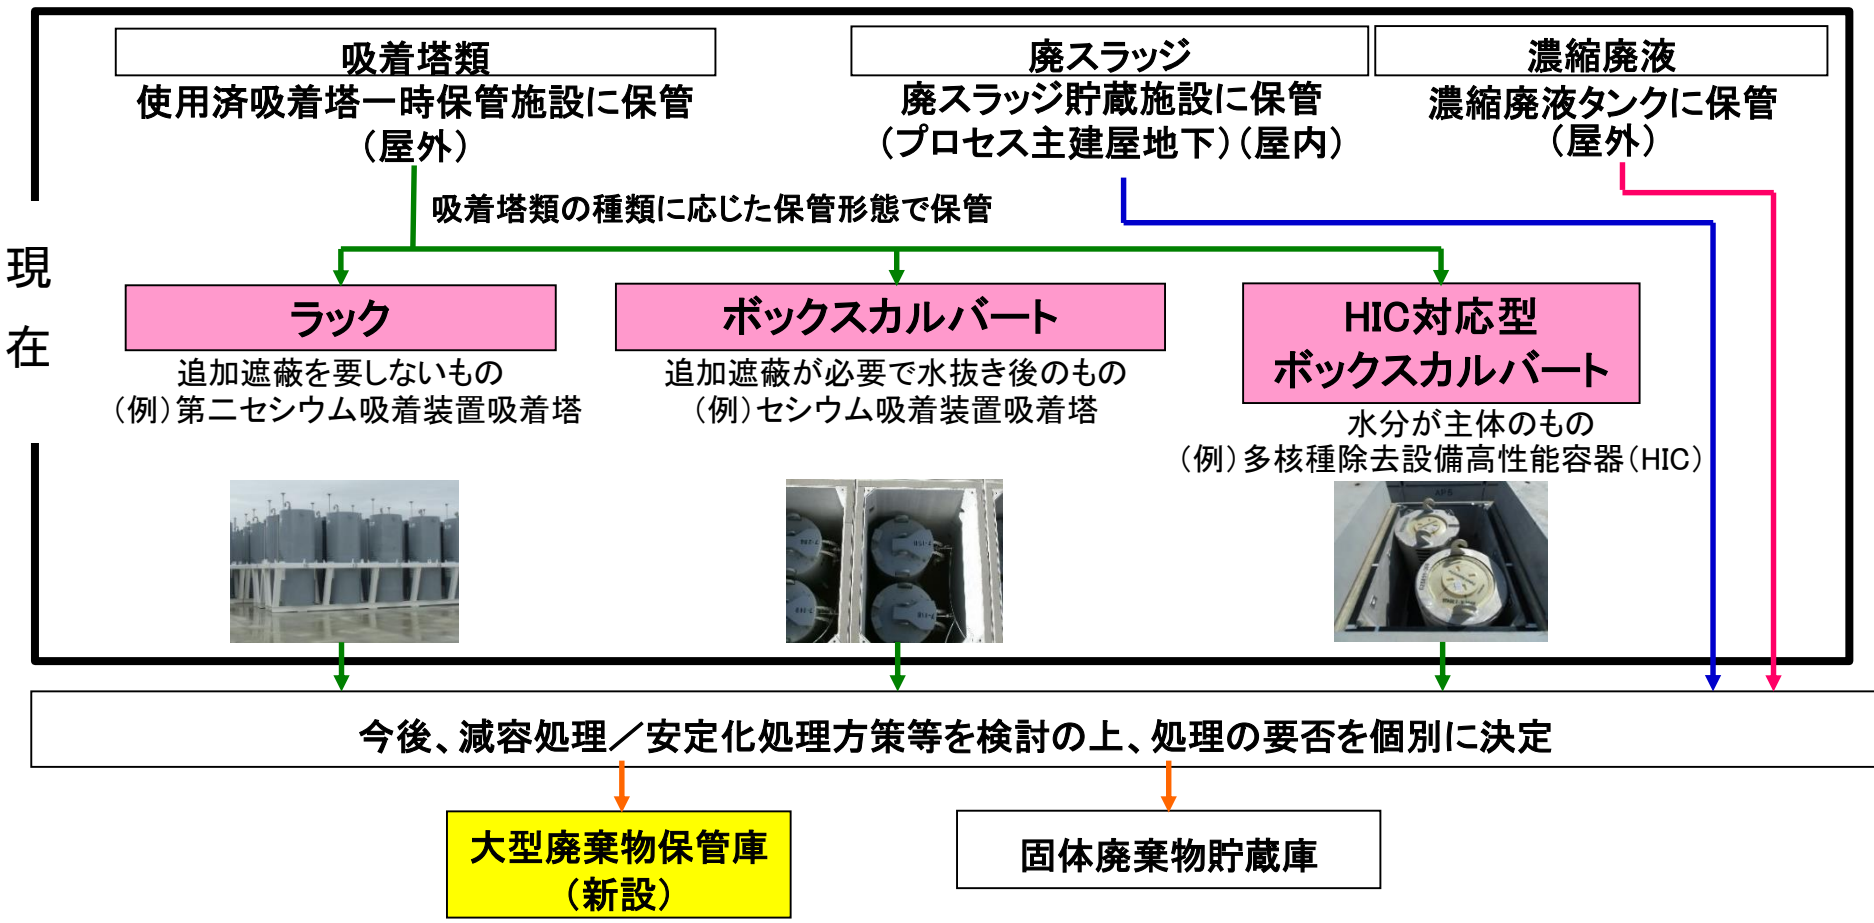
現
在

吸着塔類
使用済吸着塔一時保管施設に保管
（屋外）

廃スラッジ
廃スラッジ貯蔵施設に保管
（プロセス主建屋地下）（屋内）

濃縮廃液
濃縮廃液タンクに保管
（屋外）

吸着塔類の種類に応じた保管形態で保管

ラック
追加遮蔽を要しないもの
（例）第二セシウム吸着装置吸着塔

ボックスカルバート
追加遮蔽が必要で水抜き後のもの
（例）セシウム吸着装置吸着塔

HIC対応型
ボックスカルバート
水分が主体のもの
（例）多核種除去設備高性能容器（HIC）

今後、減容処理／安定化処理方策等を検討の上、処理の要否を個別に決定

大型廃棄物保管庫
（新設）

固体廃棄物貯蔵庫